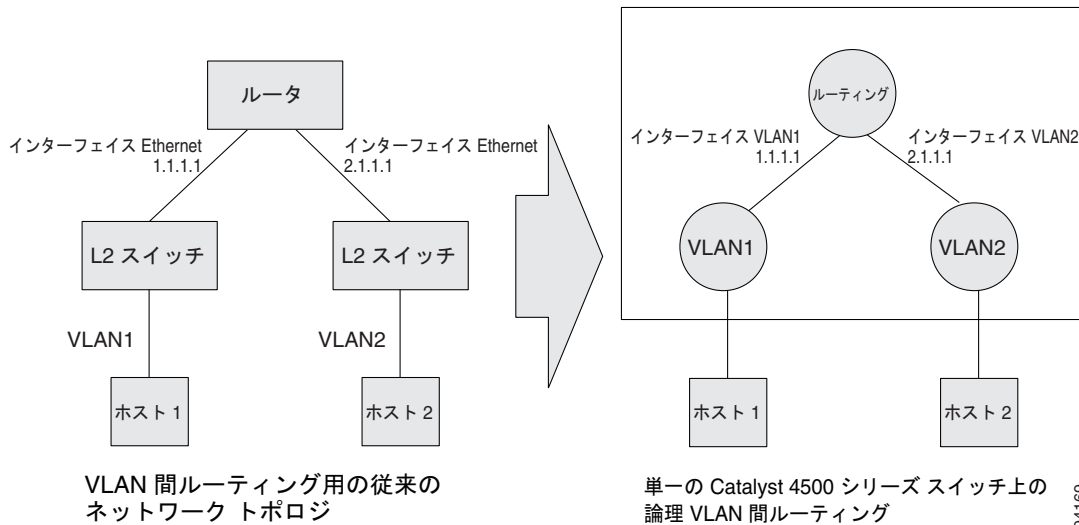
ルータ

インターフェイス Ethernet
1.1.1.1

インターフェイス Ethernet
2.1.1.1

L2 スイッチ

L2 スイッチ

VLAN1

VLAN2

ホスト 1

ホスト 2

VLAN 間ルーティング用の従来の
ネットワーク トポロジ

ルーティング

インターフェイス VLAN1
1.1.1.1

インターフェイス VLAN2
2.1.1.1

VLAN1

VLAN2

ホスト 1

ホスト 2

単一の Catalyst 4500 シリーズ スイッチ上の
論理 VLAN 間ルーティング

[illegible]